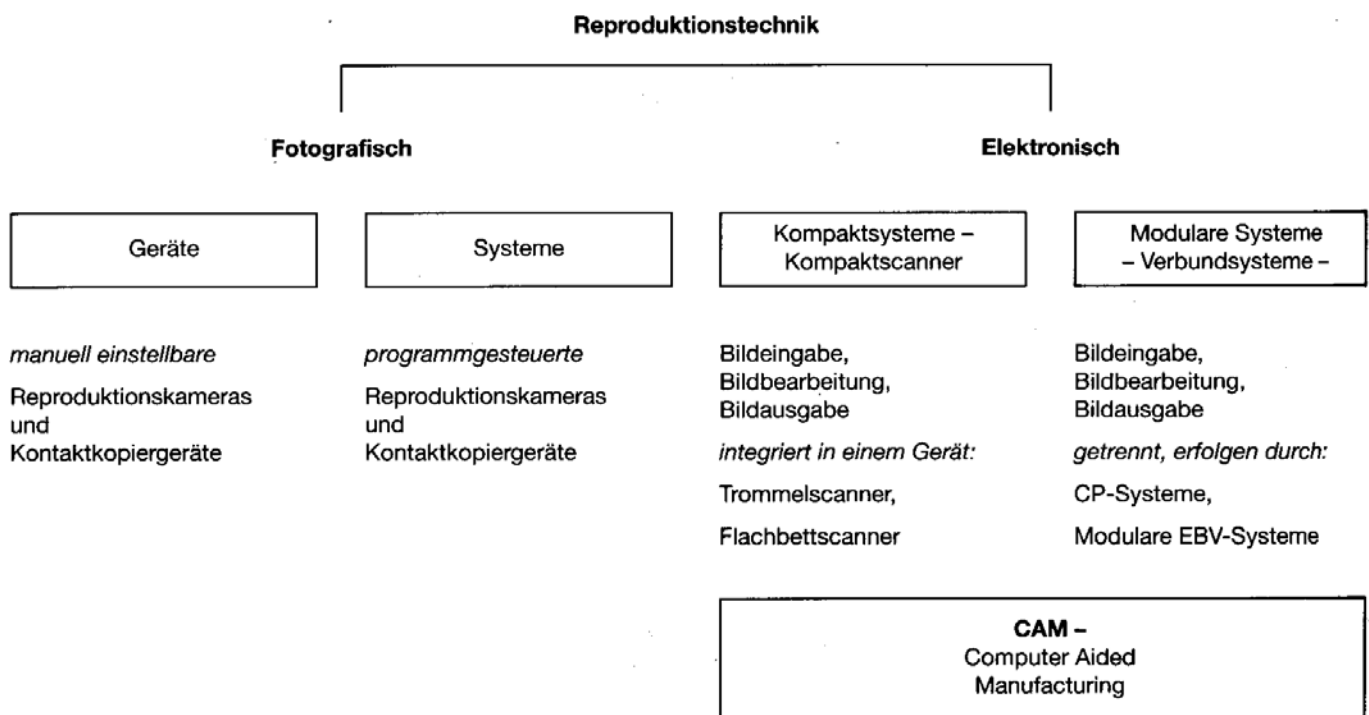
Reproduktionstechnik

Fotografisch

Elektronisch

Geräte

Systeme

Kompaktsysteme – Kompaktscanner

Modulare Systeme – Verbundsysteme –

manuell einstellbare

Reproduktionskameras und Kontaktkopiergeräte

programmgesteuerte

Reproduktionskameras und Kontaktkopiergeräte

Bildeingabe, Bildbearbeitung, Bildausgabe

integriert in einem Gerät:

Trommelscanner,

Flachbettscanner

Bildeingabe, Bildbearbeitung, Bildausgabe

getrennt, erfolgen durch:

CP-Systeme,

Modulare EBV-Systeme

CAM –
Computer Aided Manufacturing